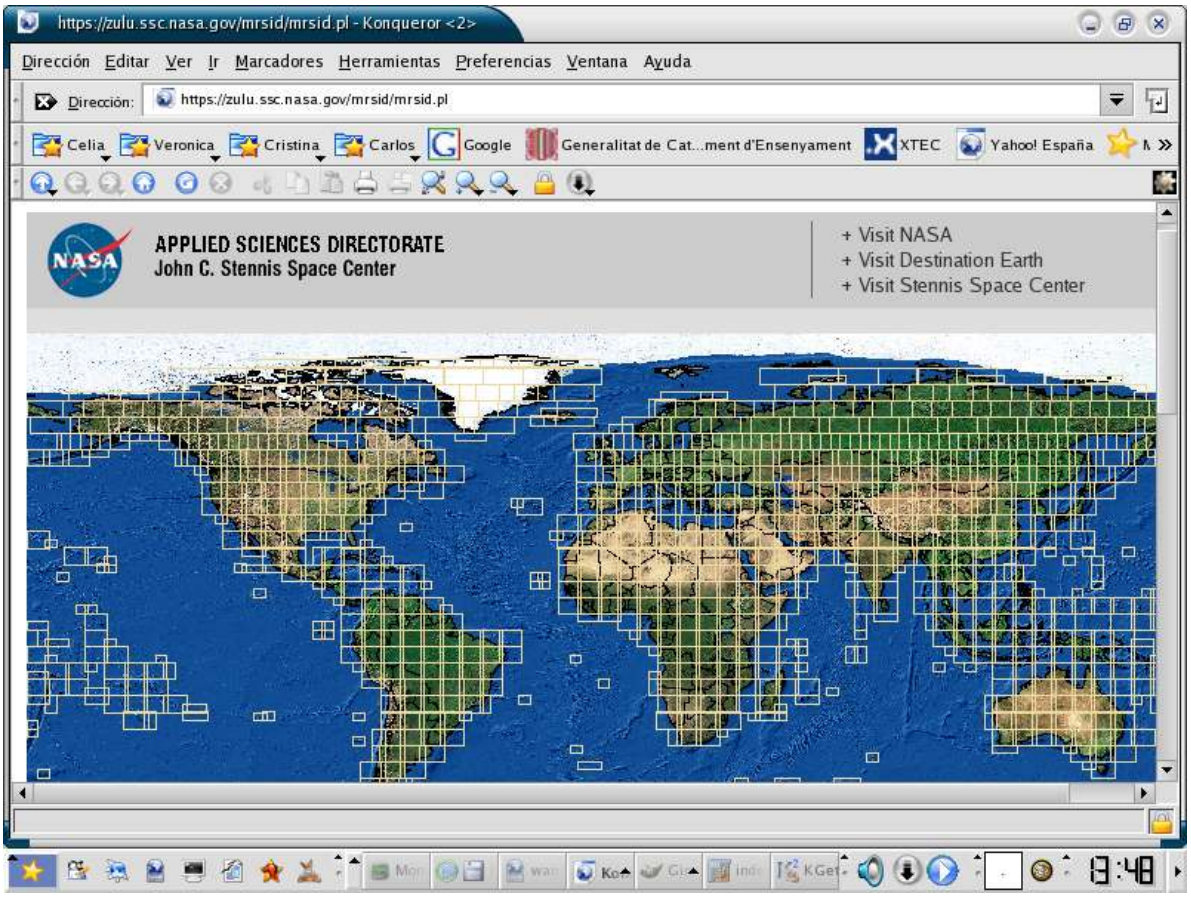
https://zulu.ssc.nasa.gov/mrsid/mrsid.pl - Konqueror <2>

Dirección Editar Ver Ir Marcadores Herramientas Preferencias Ventana Ayuda

Dirección: https://zulu.ssc.nasa.gov/mrsid/mrsid.pl

Celia Veronica Cristina Carlos Google Generalitat de Cat...ment d'Ensenyament XTEC Yahoo! España M »

NASA

APPLIED SCIENCES DIRECTORATE
John C. Stennis Space Center

+ Visit NASA
+ Visit Destination Earth
+ Visit Stennis Space Center

Mon wan Ko Gi inde KGet

8:48